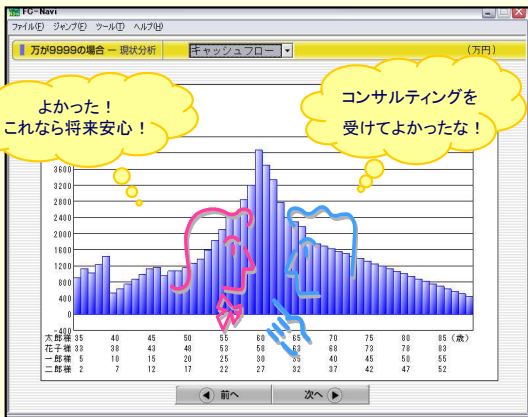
FC-Navi
ファイル(F) ジャンプ(J) ツール(T) ヘルプ(H)

万が9999の場合 ― 現状分析
キャッシュフロー
(万円)

よかった！
これなら将来安心！

コンサルティングを
受けてよかったな！

3600
3200
2800
2400
2000
1600
1200
800
400
0
-400

| 太郎様 | 35 | 40 | 45 | 50 | 55 | 60 | 65 | 70 | 75 | 80 | 85 (歳) |
|---|---|---|---|---|---|---|---|---|---|---|---|
| 花子様 | 33 | 38 | 43 | 48 | 53 | 58 | 63 | 68 | 73 | 78 | 83 |
| 一郎様 | 5 | 10 | 15 | 20 | 25 | 30 | 35 | 40 | 45 | 50 | 55 |
| 二郎様 | 2 | 7 | 12 | 17 | 22 | 27 | 32 | 37 | 42 | 47 | 52 |

前へ
次へ